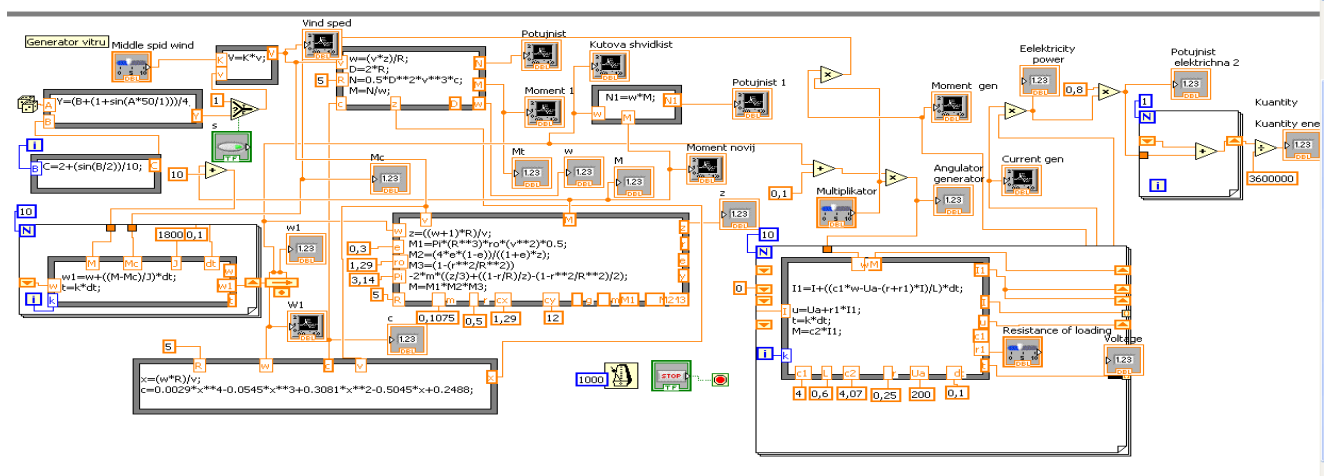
Generator vitru
Middle spid wind
V=K*v;
Vind sped
w=(v*z)/R;
D=2*R;
N=0.5*D**2*v**3*c;
M=N/w;
Potujnist
Kutova shvidkist
Potujnist 1
N1=w*M;
Moment 1
Y=(B+(1+sin(A*50/1)))/4;
1
C=2+(sin(B/2))/10;
10
5
Mc
Mt
w
M
Moment novij
Moment gen
Eelektricity power
0,8
Potujnist elektrichna 2
Kuantity
Kuantity ene
3600000
Current gen
Angulator generator
Multiplikator
0,1
z
10
1800
0,1
w1=w+((M-Mc)/J)*dt;
t=k*dt;
w1
W1
z=((w+1)*R)/v;
M1=Pi*(R**3)*ro*(v**2)*0.5;
M2=(4*e*(1-e))/((1+e)*z);
M3=(1-(r**2/R**2))
-2*m*((z/3)+((1-r/R)/z)-(1-r**2/R**2)/2);
M=M1*M2*M3;
0,3
1,29
3,14
5
0,1075
0,5
1,29
12
c
5
x=(w*R)/v;
c=0.0029*x**4-0.0545*x**3+0.3081*x**2-0.5045*x+0.2488;
1000
STOP
0
I1=I+((c1*w-Ua-(r+r1)*I)/L)*dt;
u=Ua+r1*I1;
t=k*dt;
M=c2*I1;
Resistance of loading
Voltage
4
0,6
4,07
0,25
200
0,1